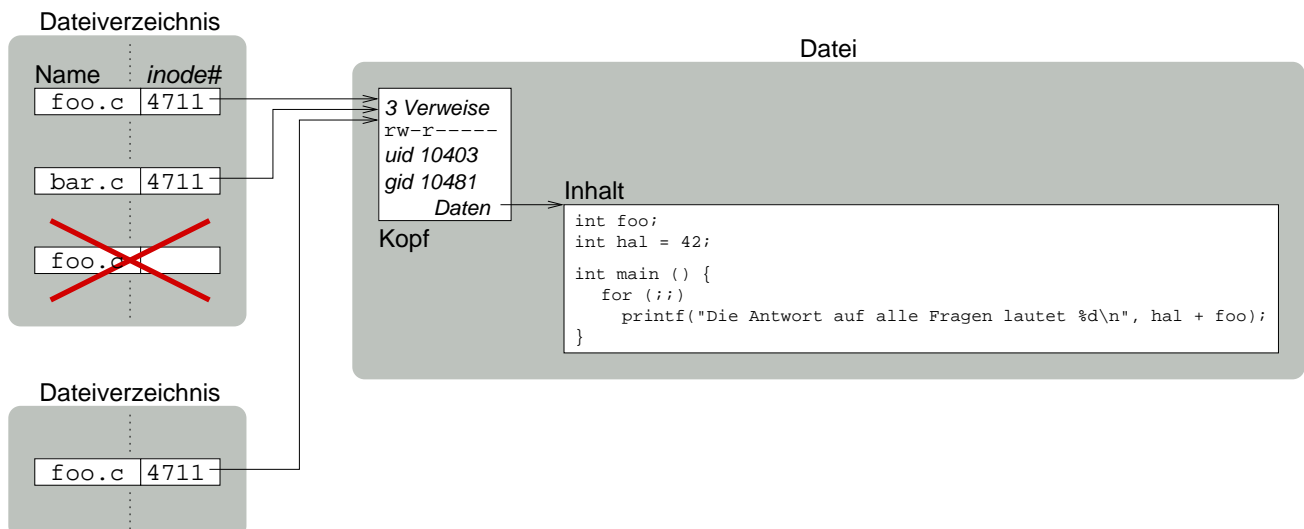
Dateiverzeichnis

| Name | inode# |
|---|---|
| foo.c | 4711 |
| bar.c | 4711 |
| foo.c | |

Datei

3 Verweise
rw-r-----
uid 10403
gid 10481
Daten

Kopf

Inhalt

int foo;
int hal = 42;

int main () {
for (;;)
printf("Die Antwort auf alle Fragen lautet %d\n", hal + foo);
}

Dateiverzeichnis

| foo.c | 4711 |
|---|---|